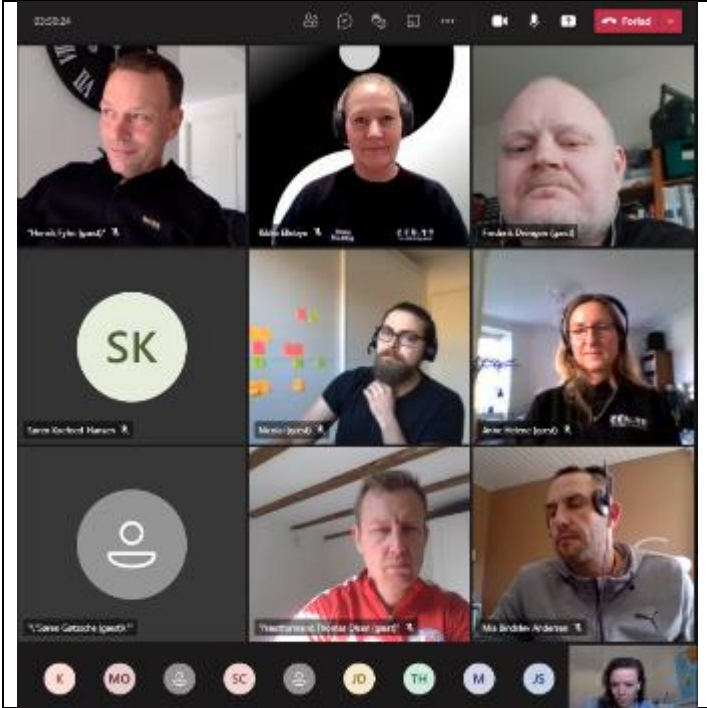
03:58:24

Forlad

"Henrik Fyhn (gæst)"

Bitte Illeløye

Frederik Dreisgen (gæst)

SK

Søren Krarlund Hansen

Mario (gæst)

Anne Holme (gæst)

"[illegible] Gätzsche (gæst)"

"Frederiksberg Thomas Olsen (gæst)"

Mie Bindslev Andersen

K

MO

SC

JD

TH

M

JS